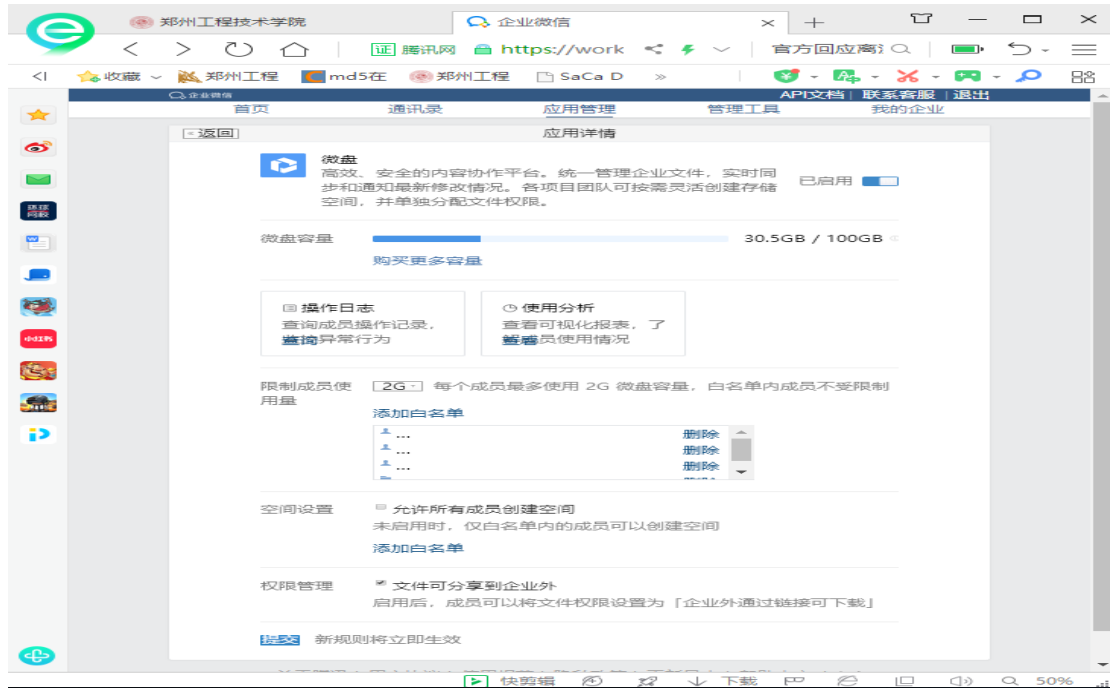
郑州工程技术学院
企业微信
证 腾讯网 https://work
官方回应离
收藏 郑州工程 md5在 郑州工程 SaCa D
企业微信
API文档 | 联系客服 | 退出
首页 通讯录 应用管理 管理工具 我的企业
返回
应用详情
微盘
高效、安全的内容协作平台。统一管理企业文件，实时同步和通知最新修改情况。各项目团队可按需灵活创建存储空间，并单独分配文件权限。
已启用
微盘容量
30.5GB / 100GB
购买更多容量
操作日志
查询成员操作记录，查询异常行为
使用分析
查看可视化报表，了解成员使用情况
限制成员使用量
2G
每个成员最多使用 2G 微盘容量，白名单内成员不受限制
添加白名单
...
删除
...
删除
...
删除
空间设置
允许所有成员创建空间
未启用时，仅白名单内的成员可以创建空间
添加白名单
权限管理
文件可分享到企业外
启用后，成员可以将文件权限设置为「企业外通过链接可下载」
提交
新规则将立即生效
快剪辑
下载
50%